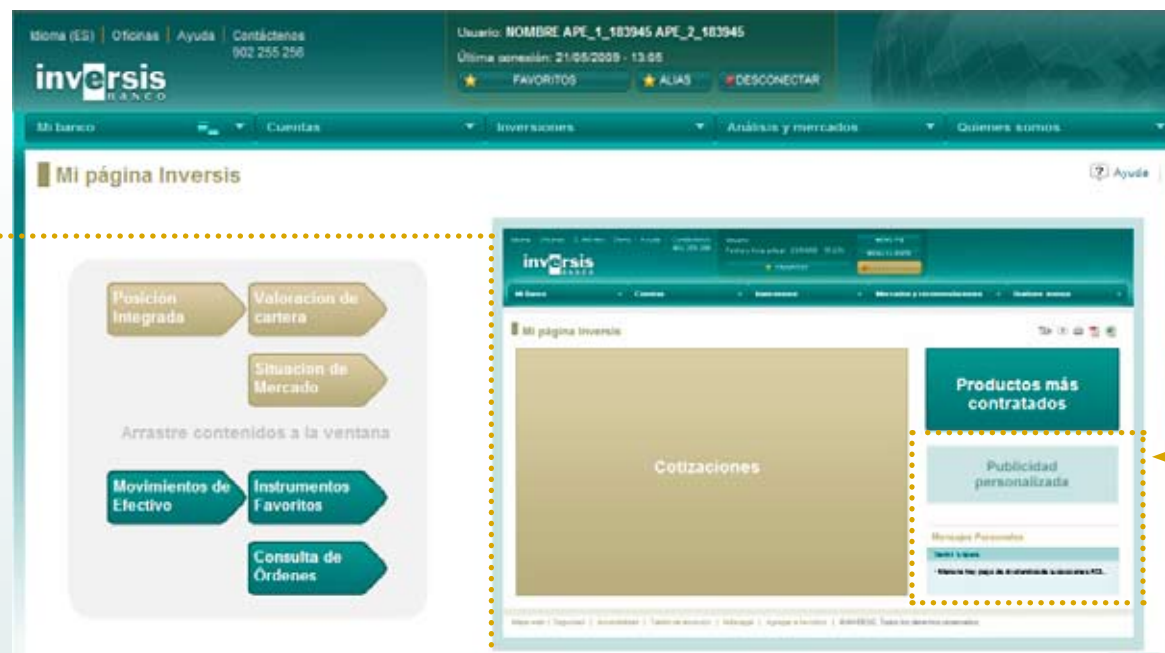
Idioma (ES) | Oficinas | Ayuda | Contáctenos
902 255 256

inversis
BANCO

Usuario: NOMBRE APE_1_183945 APE_2_183945
Última conexión: 21/05/2009 - 13:06
FAVORITOS
ALIAS
DESCONECTAR

Mi banco | Cuentas | Inversiones | Análisis y mercados | Quienes somos

Mi página Inversis

Ayuda

Posición Integrada
Valoracion de cartera
Situacion de Mercado
Arrastre contenidos a la ventana
Movimientos de Efectivo
Instrumentos Favoritos
Consulta de Órdenes

inversis
BANCO
Mi página Inversis
Cotizaciones
Productos más contratados
Publicidad personalizada
Mensajes Personales
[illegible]